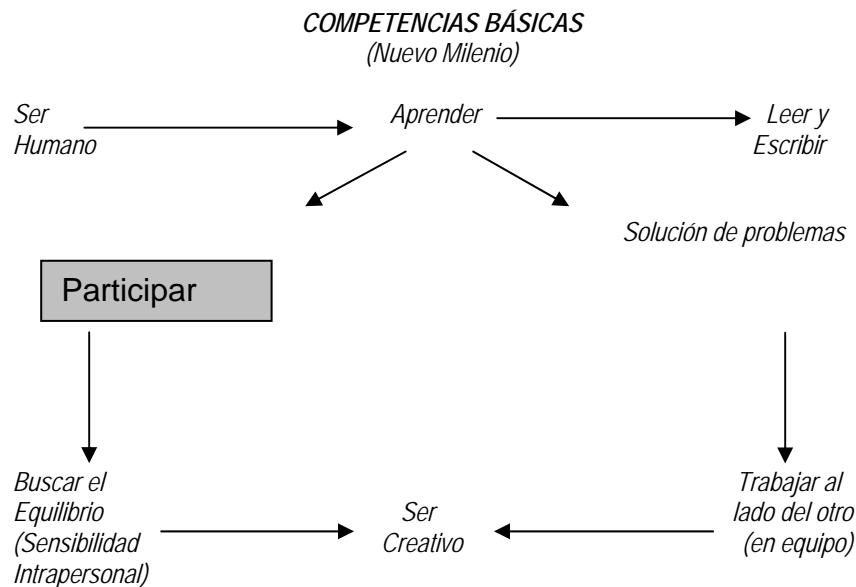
COMPETENCIAS BÁSICAS
(Nuevo Milenio)

Ser Humano

Aprender

Leer y Escribir

Solución de problemas

Participar

Buscar el Equilibrio (Sensibilidad Intrapersonal)

Ser Creativo

Trabajar al lado del otro (en equipo)